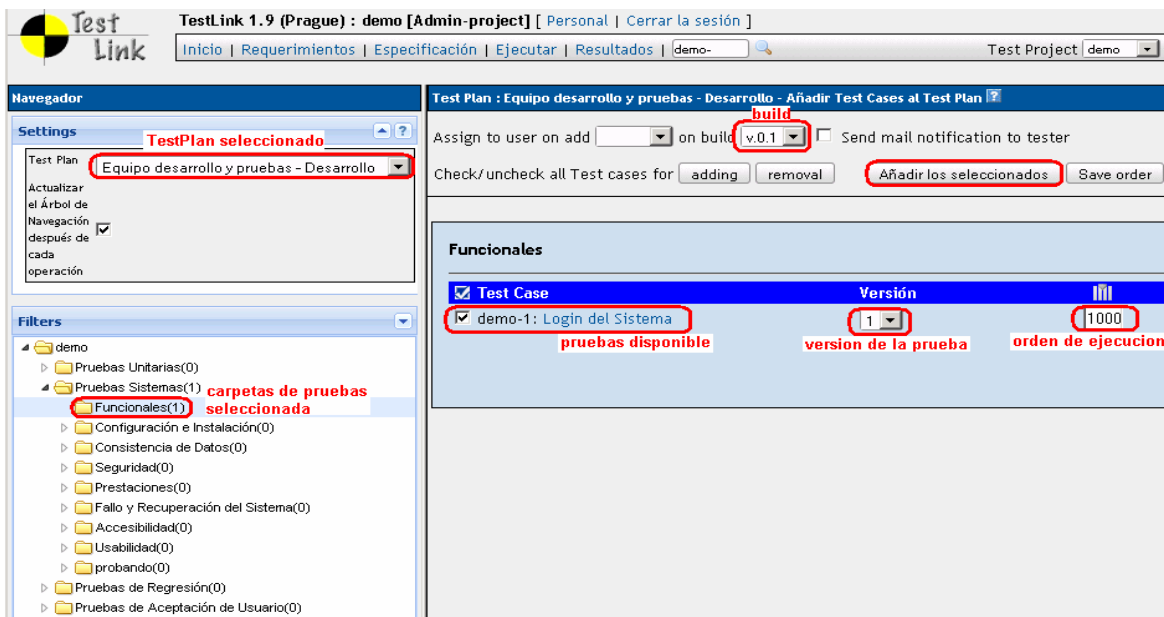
Test Link

TestLink 1.9 (Prague) : demo [Admin-project] [ Personal | Cerrar la sesión ]

Inicio | Requerimientos | Especificación | Ejecutar | Resultados | demo-

Test Project demo

Navegador

Settings

TestPlan seleccionado

Test Plan Equipo desarrollo y pruebas - Desarrollo

Actualizar el Árbol de Navegación después de cada operación ☑

Filters

demo
Pruebas Unitarias(0)
Pruebas Sistemas(1)
carpetas de pruebas seleccionada
Funcionales(1)
Configuración e Instalación(0)
Consistencia de Datos(0)
Seguridad(0)
Prestaciones(0)
Fallo y Recuperación del Sistema(0)
Accesibilidad(0)
Usabilidad(0)
probando(0)
Pruebas de Regresión(0)
Pruebas de Aceptación de Usuario(0)

Test Plan : Equipo desarrollo y pruebas - Desarrollo - Añadir Test Cases al Test Plan

build

Assign to user on add on build v.0.1 ☐ Send mail notification to tester

Check/uncheck all Test cases for adding removal Añadir los seleccionados Save order

Funcionales

| ☑ Test Case | Versión | |
|---|---|---|
| ☑ demo-1: Login del Sistema | 1 | 1000 |

pruebas disponible

version de la prueba

orden de ejecucion